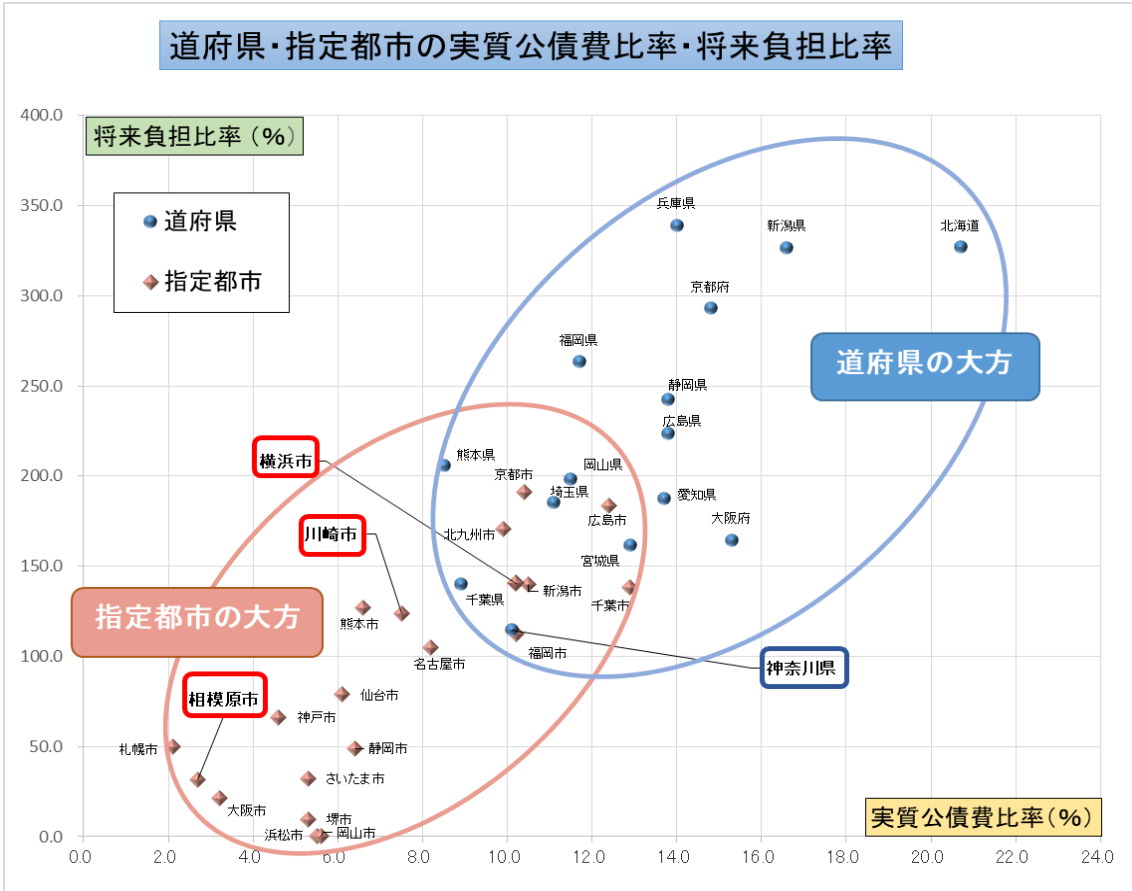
道府県・指定都市の実質公債費比率・将来負担比率

将来負担比率（%）

道府県
指定都市

400.0
350.0
300.0
250.0
200.0
150.0
100.0
50.0
0.0

兵庫県
新潟県
北海道
京都府
福岡県
道府県の大方
静岡県
広島県
横浜市
熊本県
岡山県
京都市
埼玉県
愛知県
広島市
大阪府
川崎市
北九州市
宮城県
新潟市
千葉県
千葉市
指定都市の大方
熊本市
名古屋市
福岡市
神奈川県
相模原市
仙台市
神戸市
札幌市
静岡市
さいたま市
大阪市
堺市
浜松市
岡山市

実質公債費比率（%）

0.0
2.0
4.0
6.0
8.0
10.0
12.0
14.0
16.0
18.0
20.0
22.0
24.0